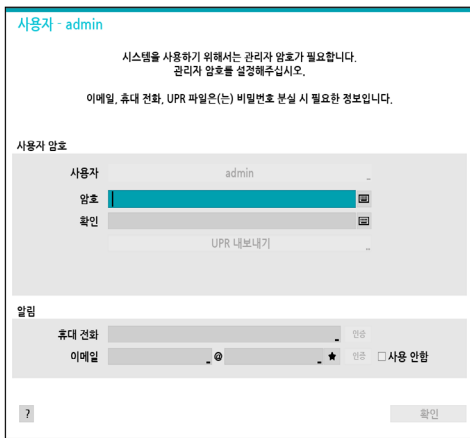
사용자 - admin

시스템을 사용하기 위해서는 관리자 암호가 필요합니다.
관리자 암호를 설정해주십시오.

이메일, 휴대 전화, UPR 파일은(는) 비밀번호 분실 시 필요한 정보입니다.

사용자 암호

사용자 admin

암호

확인

UPR 내보내기

알림

휴대 전화 인증

이메일 @ 인증 사용 안함

?

확인